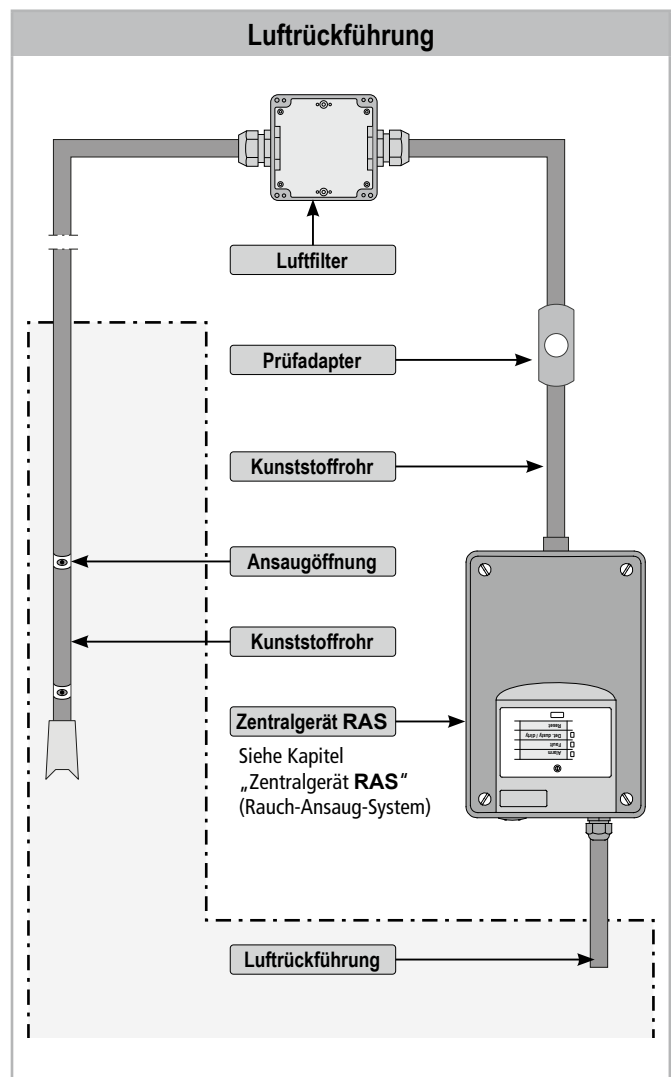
Luftrückführung

Luftfilter

Prüfadapter

Kunststoffrohr

Ansaugöffnung

Kunststoffrohr

Zentralgerät RAS

Siehe Kapitel „Zentralgerät RAS" (Rauch-Ansaug-System)

Reset
Det. dusty / dirty
Fault
Alarm

Luftrückführung